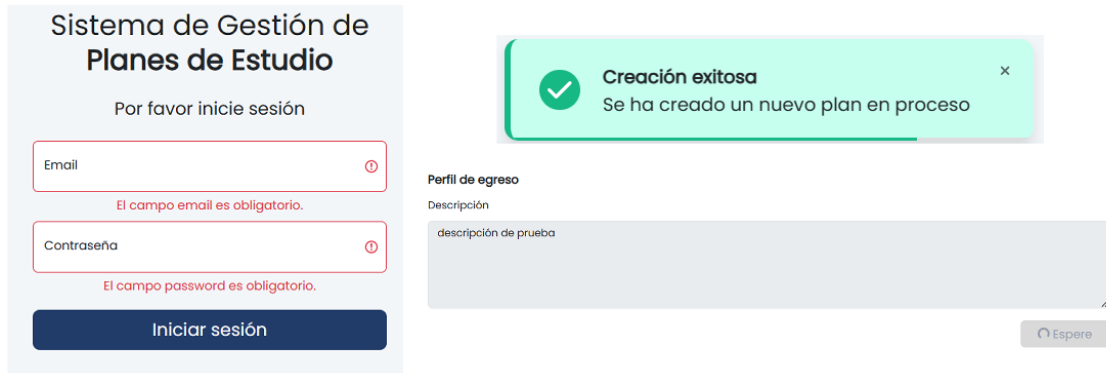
Sistema de Gestión de
Planes de Estudio

Por favor inicie sesión

Email

El campo email es obligatorio.

Contraseña

El campo password es obligatorio.

Iniciar sesión

Creación exitosa
Se ha creado un nuevo plan en proceso

×

Perfil de egreso

Descripción

descripción de prueba

Espere